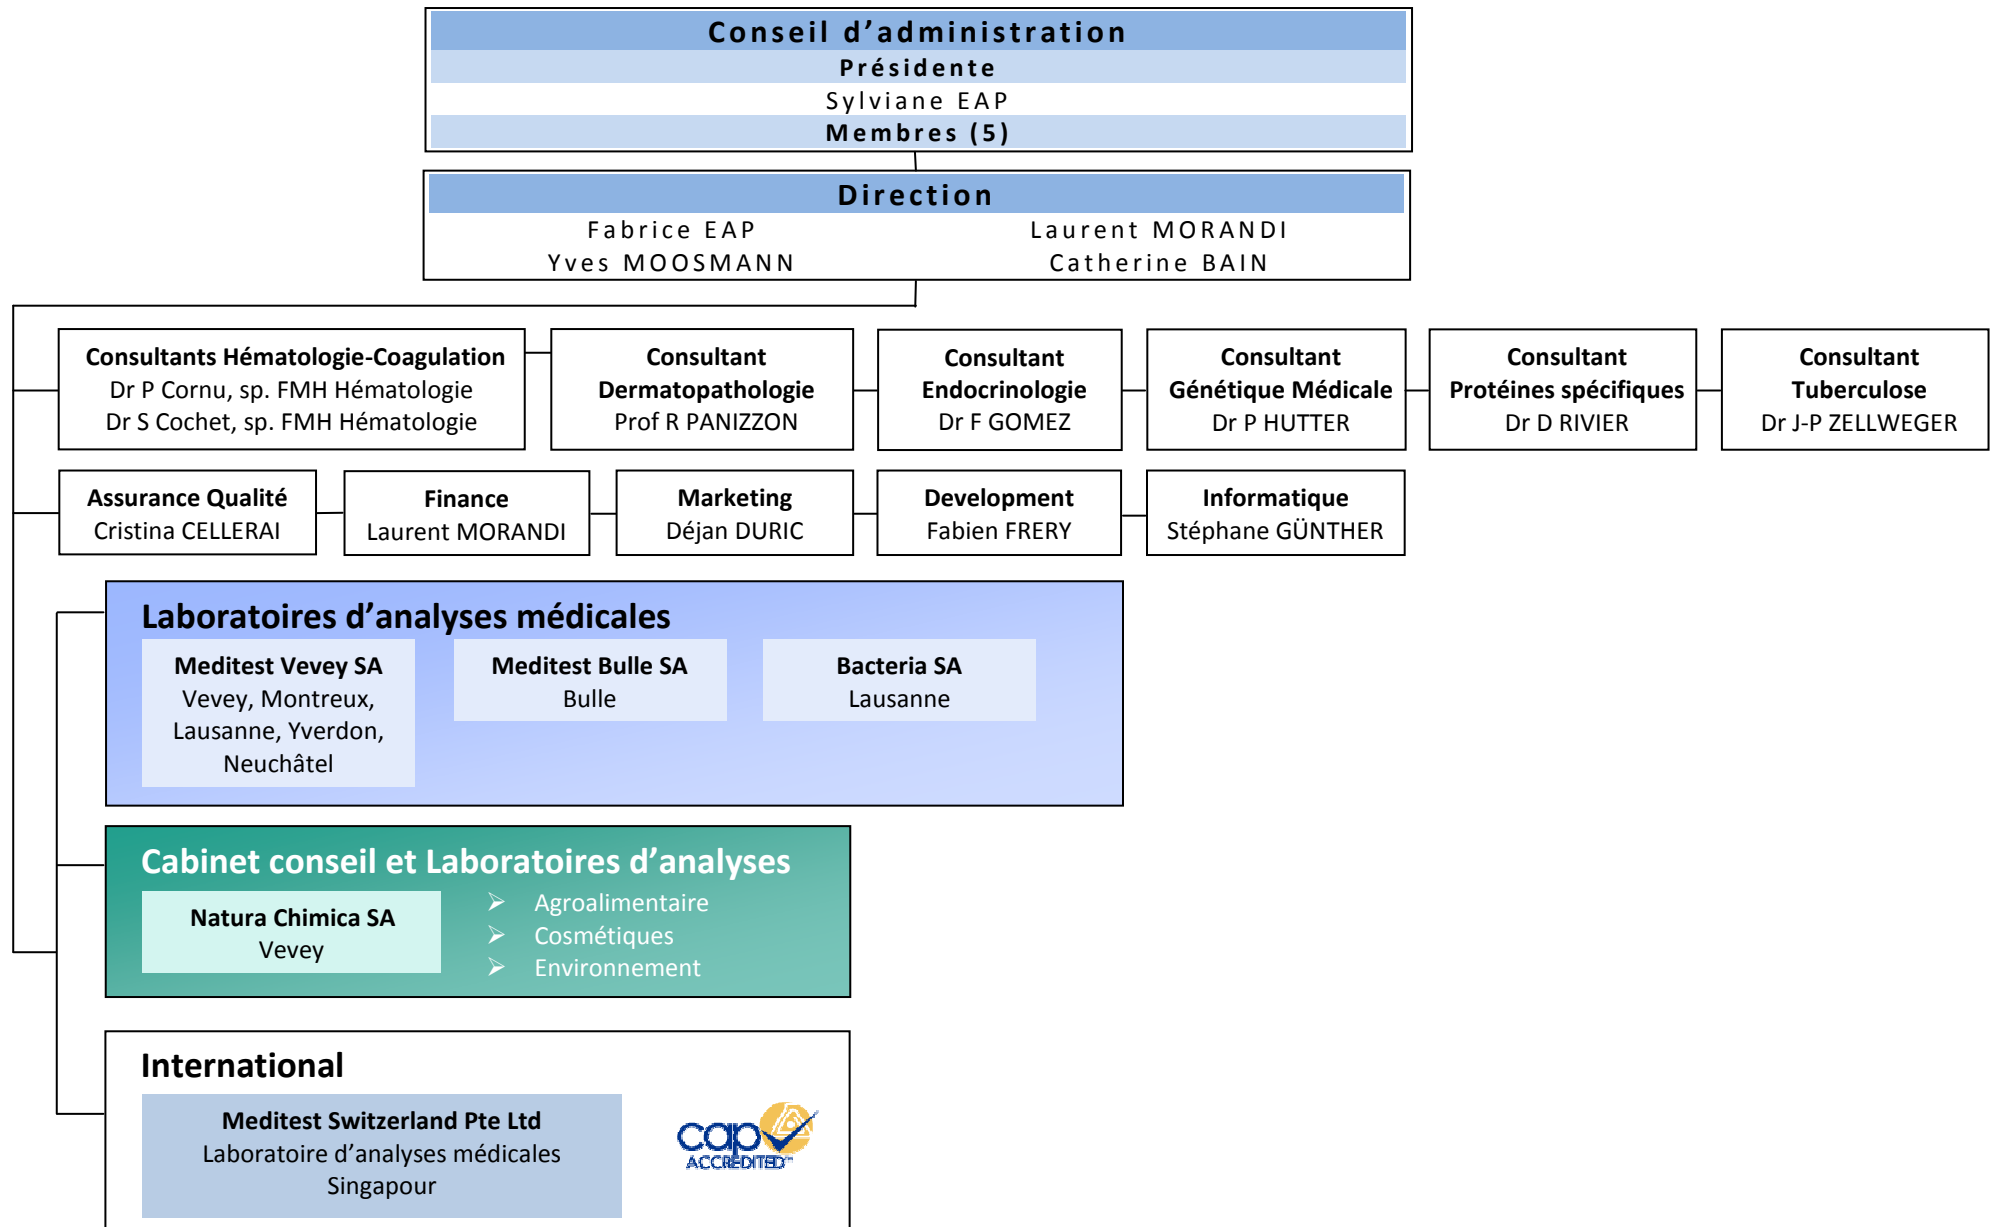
Conseil d'administration
Présidente
Sylviane EAP
Membres (5)

Direction
Fabrice EAP
Laurent MORANDI
Yves MOOSMANN
Catherine BAIN

Consultants Hématologie-Coagulation
Dr P Cornu, sp. FMH Hématologie
Dr S Cochet, sp. FMH Hématologie

Consultant Dermatopathologie
Prof R PANIZZON

Consultant Endocrinologie
Dr F GOMEZ

Consultant Génétique Médicale
Dr P HUTTER

Consultant Protéines spécifiques
Dr D RIVIER

Consultant Tuberculose
Dr J-P ZELLWEGER

Assurance Qualité
Cristina CELLERAI

Finance
Laurent MORANDI

Marketing
Déjan DURIC

Development
Fabien FRERY

Informatique
Stéphane GÜNTHER

Laboratoires d'analyses médicales

Meditest Vevey SA
Vevey, Montreux, Lausanne, Yverdon, Neuchâtel

Meditest Bulle SA
Bulle

Bacteria SA
Lausanne

Cabinet conseil et Laboratoires d'analyses

Natura Chimica SA
Vevey

➢ Agroalimentaire
➢ Cosmétiques
➢ Environnement

International

Meditest Switzerland Pte Ltd
Laboratoire d'analyses médicales
Singapour

cap ACCREDITED